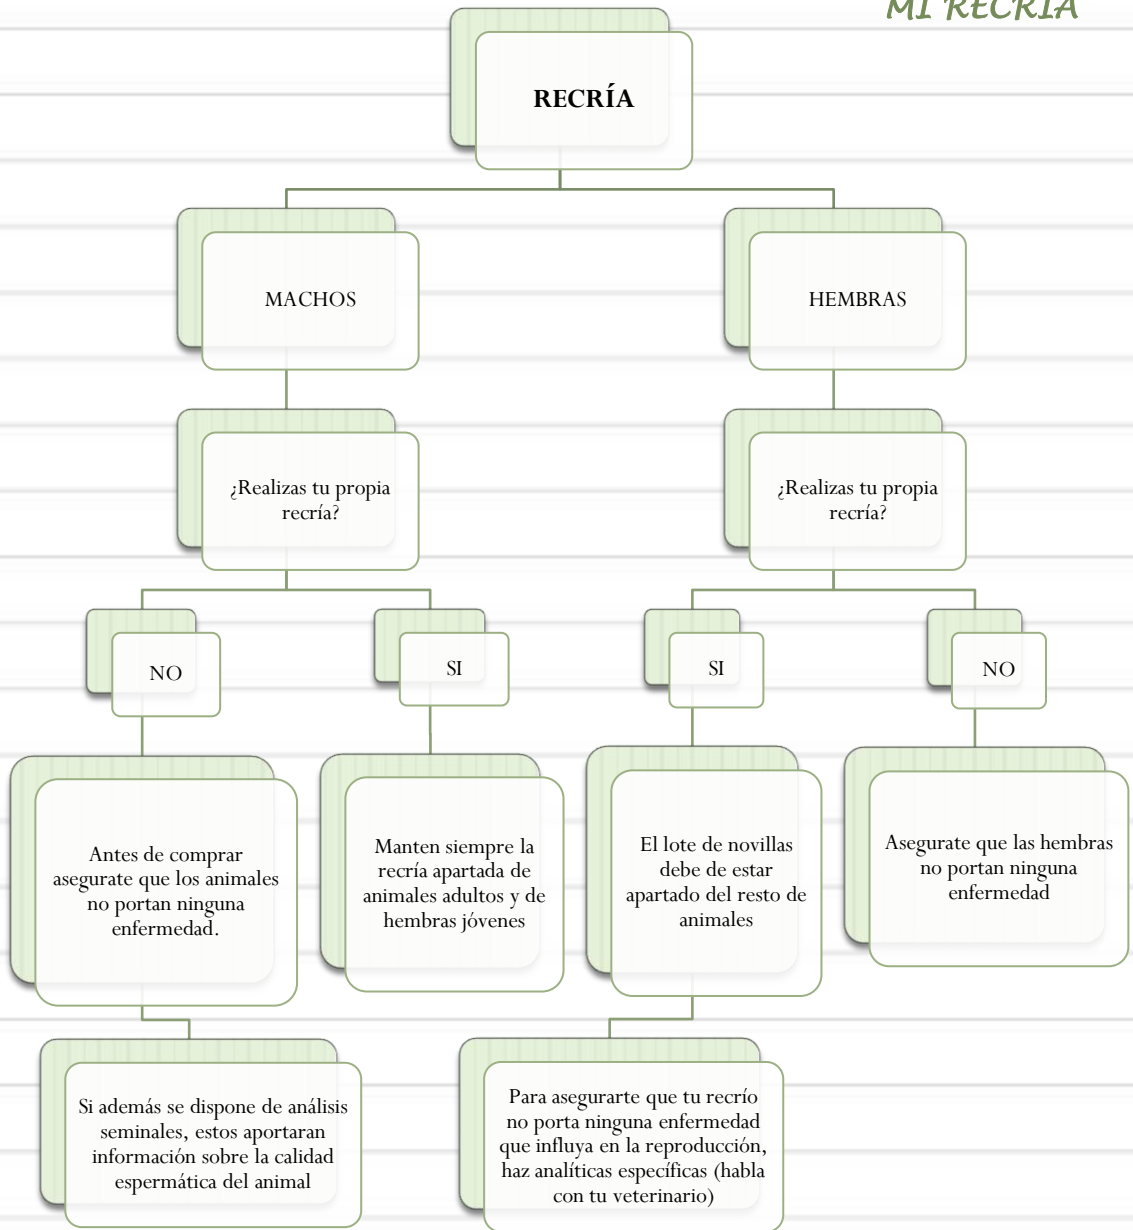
MI RECRÍA

RECRÍA

MACHOS

HEMBRAS

¿Realizas tu propia recría?

¿Realizas tu propia recría?

NO

SI

SI

NO

Antes de comprar asegurate que los animales no portan ninguna enfermedad.

Manten siempre la recría apartada de animales adultos y de hembras jóvenes

El lote de novillas debe de estar apartado del resto de animales

Asegurate que las hembras no portan ninguna enfermedad

Si además se dispone de análisis seminales, estos aportaran información sobre la calidad espermática del animal

Para asegurarte que tu recrío no porta ninguna enfermedad que influya en la reproducción, haz analíticas específicas (habla con tu veterinario)